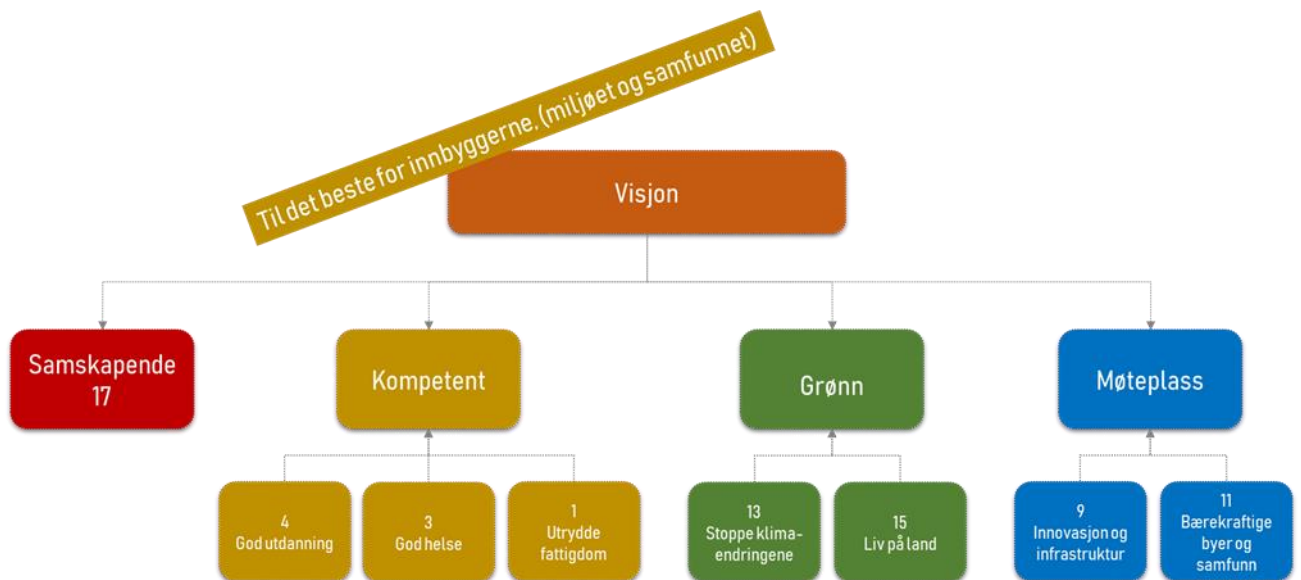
Til det beste for innbyggerne. (miljøet og samfunnet)

Visjon

Samskapende 17

Kompetent

Grønn

Møteplass

4 God utdanning

3 God helse

1 Utrydde fattigdom

13 Stoppe klimaendringene

15 Liv på land

9 Innovasjon og infrastruktur

11 Bærekraftige byer og samfunn